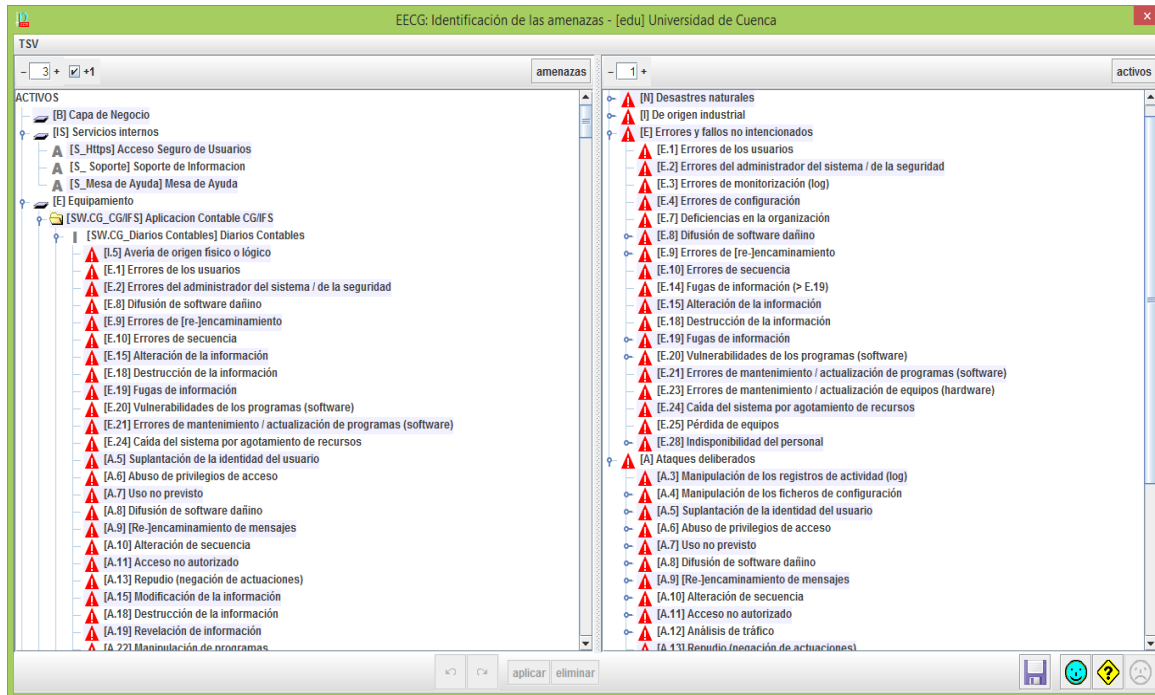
EECG: Identificación de las amenazas - [edu] Universidad de Cuenca

TSV

– 3 + ☑ +1

amenazas

ACTIVOS
[B] Capa de Negocio
[IS] Servicios internos
[S_Https] Acceso Seguro de Usuarios
[S_ Soporte] Soporte de Informacion
[S_Mesa de Ayuda] Mesa de Ayuda
[E] Equipamiento
[SW.CG_CG/IFS] Aplicacion Contable CG/IFS
[SW.CG_Diarios Contables] Diarios Contables
[I.5] Avería de origen físico o lógico
[E.1] Errores de los usuarios
[E.2] Errores del administrador del sistema / de la seguridad
[E.8] Difusión de software dañino
[E.9] Errores de [re-]encaminamiento
[E.10] Errores de secuencia
[E.15] Alteración de la información
[E.18] Destrucción de la información
[E.19] Fugas de información
[E.20] Vulnerabilidades de los programas (software)
[E.21] Errores de mantenimiento / actualización de programas (software)
[E.24] Caída del sistema por agotamiento de recursos
[A.5] Suplantación de la identidad del usuario
[A.6] Abuso de privilegios de acceso
[A.7] Uso no previsto
[A.8] Difusión de software dañino
[A.9] [Re-]encaminamiento de mensajes
[A.10] Alteración de secuencia
[A.11] Acceso no autorizado
[A.13] Repudio (negación de actuaciones)
[A.15] Modificación de la información
[A.18] Destrucción de la información
[A.19] Revelación de información
[A.22] Manipulación de programas

– 1 +

activos

[N] Desastres naturales
[I] De origen industrial
[E] Errores y fallos no intencionados
[E.1] Errores de los usuarios
[E.2] Errores del administrador del sistema / de la seguridad
[E.3] Errores de monitorización (log)
[E.4] Errores de configuración
[E.7] Deficiencias en la organización
[E.8] Difusión de software dañino
[E.9] Errores de [re-]encaminamiento
[E.10] Errores de secuencia
[E.14] Fugas de información (> E.19)
[E.15] Alteración de la información
[E.18] Destrucción de la información
[E.19] Fugas de información
[E.20] Vulnerabilidades de los programas (software)
[E.21] Errores de mantenimiento / actualización de programas (software)
[E.23] Errores de mantenimiento / actualización de equipos (hardware)
[E.24] Caída del sistema por agotamiento de recursos
[E.25] Pérdida de equipos
[E.28] Indisponibilidad del personal
[A] Ataques deliberados
[A.3] Manipulación de los registros de actividad (log)
[A.4] Manipulación de los ficheros de configuración
[A.5] Suplantación de la identidad del usuario
[A.6] Abuso de privilegios de acceso
[A.7] Uso no previsto
[A.8] Difusión de software dañino
[A.9] [Re-]encaminamiento de mensajes
[A.10] Alteración de secuencia
[A.11] Acceso no autorizado
[A.12] Análisis de tráfico
[A.13] Repudio (negación de actuaciones)

aplicar eliminar